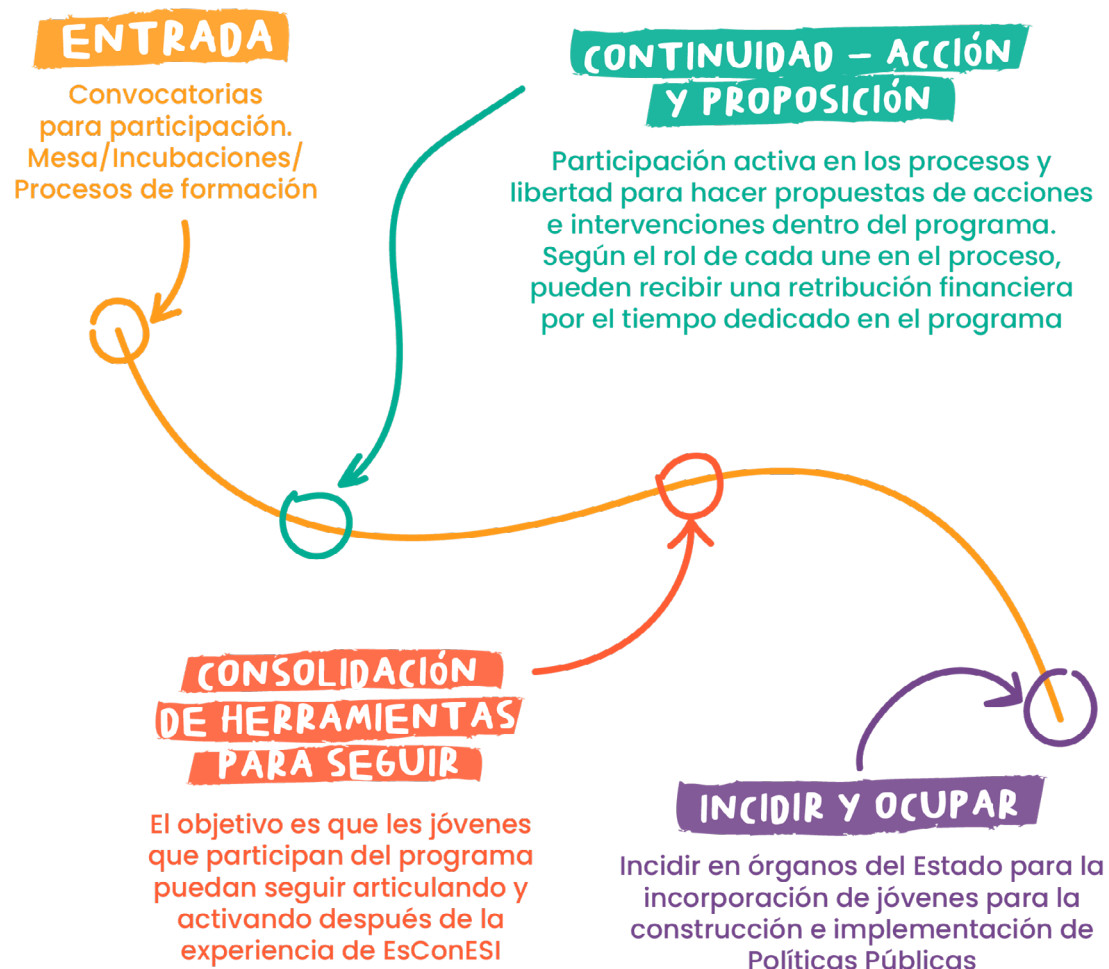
ENTRADA

Convocatorias para participación. Mesa/Incubaciones/ Procesos de formación

CONTINUIDAD - ACCIÓN Y PROPOSICIÓN

Participación activa en los procesos y libertad para hacer propuestas de acciones e intervenciones dentro del programa. Según el rol de cada une en el proceso, pueden recibir una retribución financiera por el tiempo dedicado en el programa

CONSOLIDACIÓN DE HERRAMIENTAS PARA SEGUIR

El objetivo es que les jóvenes que participan del programa puedan seguir articulando y activando después de la experiencia de EsConESI

INCIDIR Y OCUPAR

Incidir en órganos del Estado para la incorporación de jóvenes para la construcción e implementación de Políticas Públicas